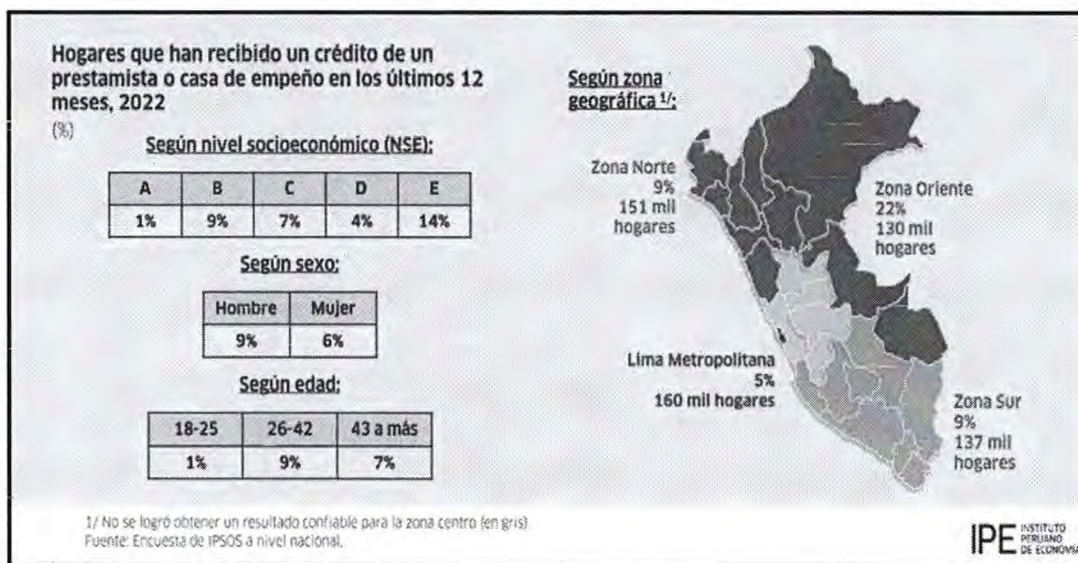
Hogares que han recibido un crédito de un prestamista o casa de empeño en los últimos 12 meses, 2022
(%)

Según nivel socioeconómico (NSE):

| A | B | C | D | E |
|---|---|---|---|---|
| 1% | 9% | 7% | 4% | 14% |

Según sexo:

| Hombre | Mujer |
|---|---|
| 9% | 6% |

Según edad:

| 18-25 | 26-42 | 43 a más |
|---|---|---|
| 1% | 9% | 7% |

Según zona geográfica 1/:

Zona Norte
9%
151 mil hogares

Zona Oriente
22%
130 mil hogares

Lima Metropolitana
5%
160 mil hogares

Zona Sur
9%
137 mil hogares

1/ No se logró obtener un resultado confiable para la zona centro (en gris).
Fuente: Encuesta de IPSOS a nivel nacional.

IPE INSTITUTO PERUANO DE ECONOMÍA